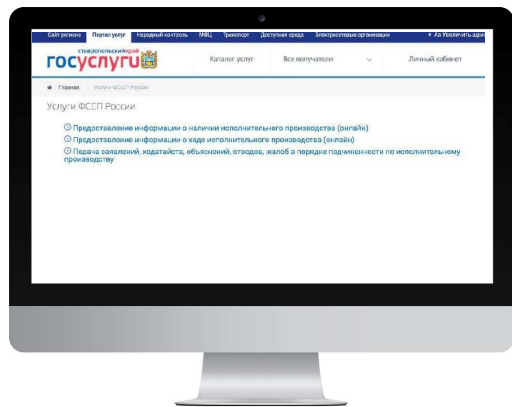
Сайт региона Портал услуг Народный контроль МФЦ Транспорт Доступная среда Электросетевые организации + Аа Увеличить шри

ставропольский край
госуслуги

Каталог услуг Все получатели Личный кабинет

Главная Услуги ФССП России

Услуги ФССП России

Предоставление информации о наличии исполнительного производства (онлайн)
Предоставление информации о ходе исполнительного производства (онлайн)
Подача заявлений, ходатайств, объяснений, отводов, жалоб в порядке подчиненности по исполнительному производству